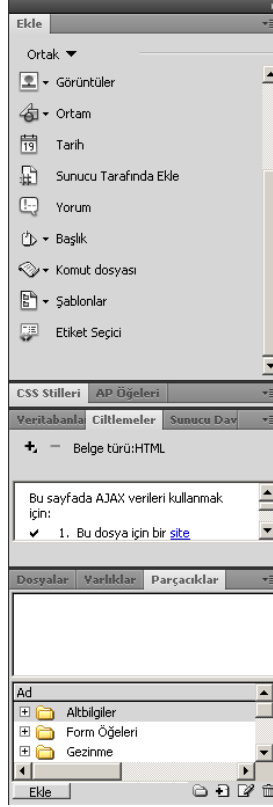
Ekle

Ortak ▼

Görüntüler

Ortam

Tarih

Sunucu Tarafında Ekle

Yorum

Başlık

Komut dosyası

Şablonlar

Etiket Seçici

CSS Stilleri | AP Öğeleri

Veritabanla | Ciltlemeler | Sunucu Dav

+ − Belge türü:HTML

Bu sayfada AJAX verileri kullanmak için:

✔ 1. Bu dosya için bir site

Dosyalar | Varlıklar | Parçacıklar

Ad

Altbilgiler

Form Öğeleri

Gezinme

Ekle